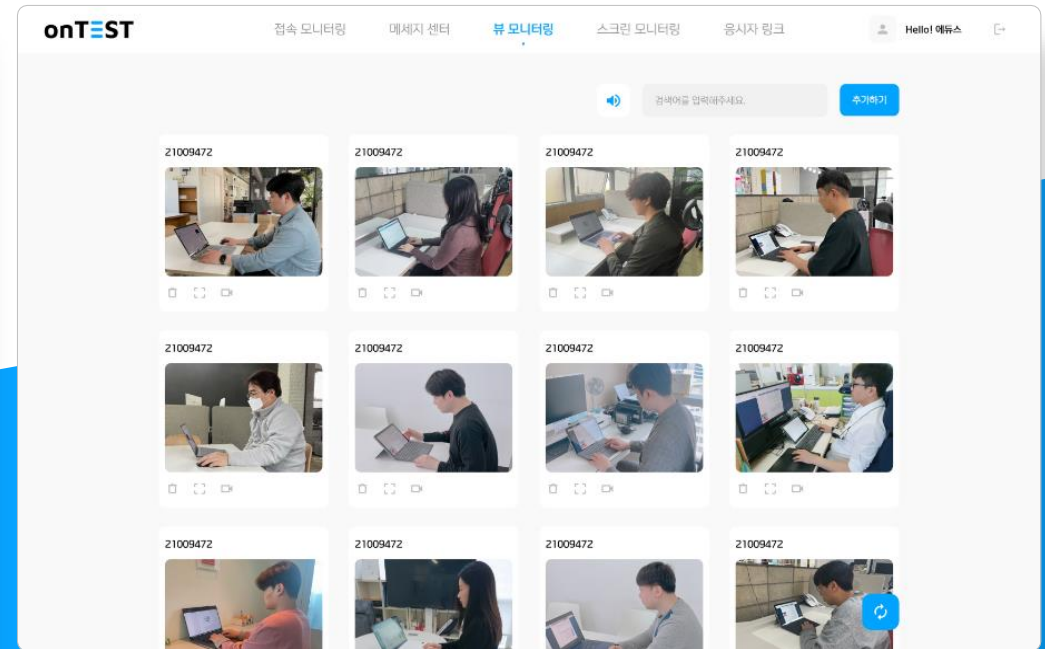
onTEST

접속 모니터링 메세지 센터 뷰 모니터링 스크린 모니터링 응시자 링크

Hello! 에듀스

검색어를 입력해주세요.

추가하기

21009472

21009472

21009472

21009472

21009472

21009472

21009472

21009472

21009472

21009472

21009472

21009472